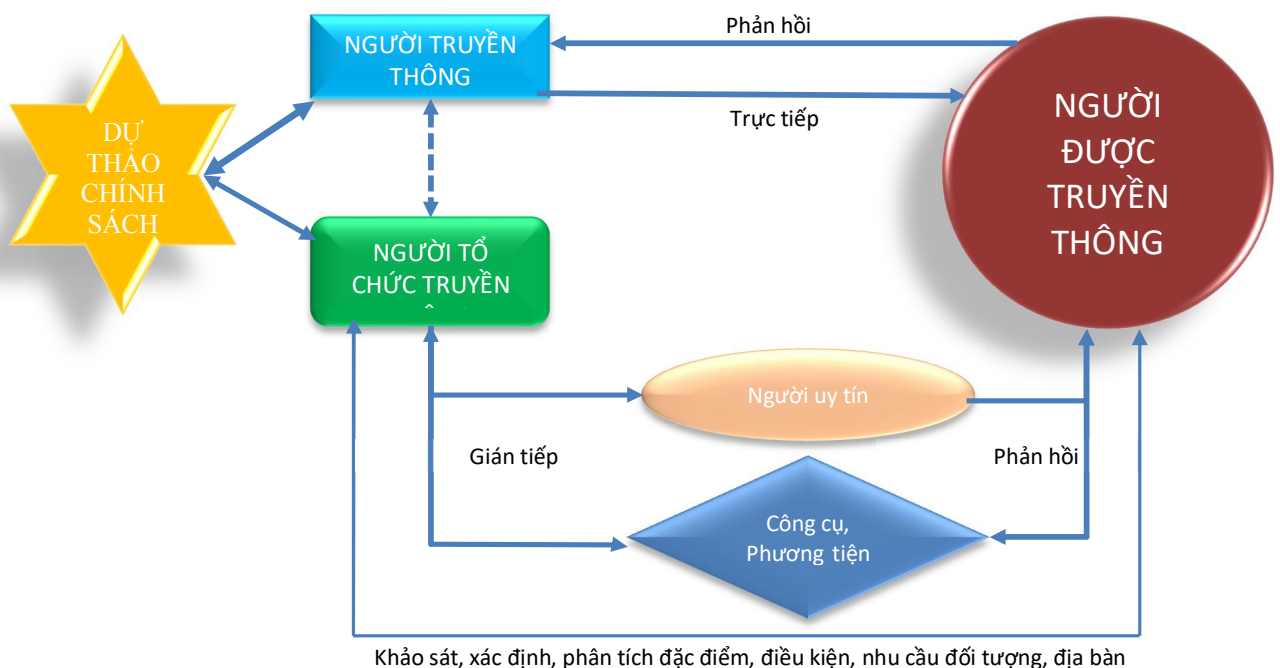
DỰ THẢO CHÍNH SÁCH

NGƯỜI TRUYỀN THÔNG

Phản hồi

Trực tiếp

NGƯỜI ĐƯỢC TRUYỀN THÔNG

NGƯỜI TỔ CHỨC TRUYỀN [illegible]

Người uy tín

Gián tiếp

Phản hồi

Công cụ, Phương tiện

Khảo sát, xác định, phân tích đặc điểm, điều kiện, nhu cầu đối tượng, địa bàn